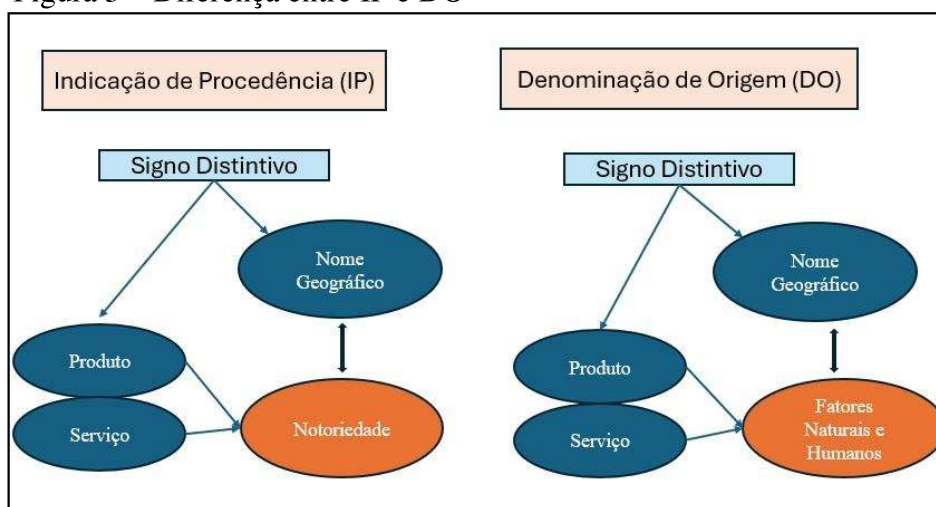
Figura 3 – Diferença entre IP e DO

Indicação de Procedência (IP)

Signo Distintivo

Nome Geográfico

Produto

Serviço

Notoriedade

Denominação de Origem (DO)

Signo Distintivo

Nome Geográfico

Produto

Serviço

Fatores Naturais e Humanos